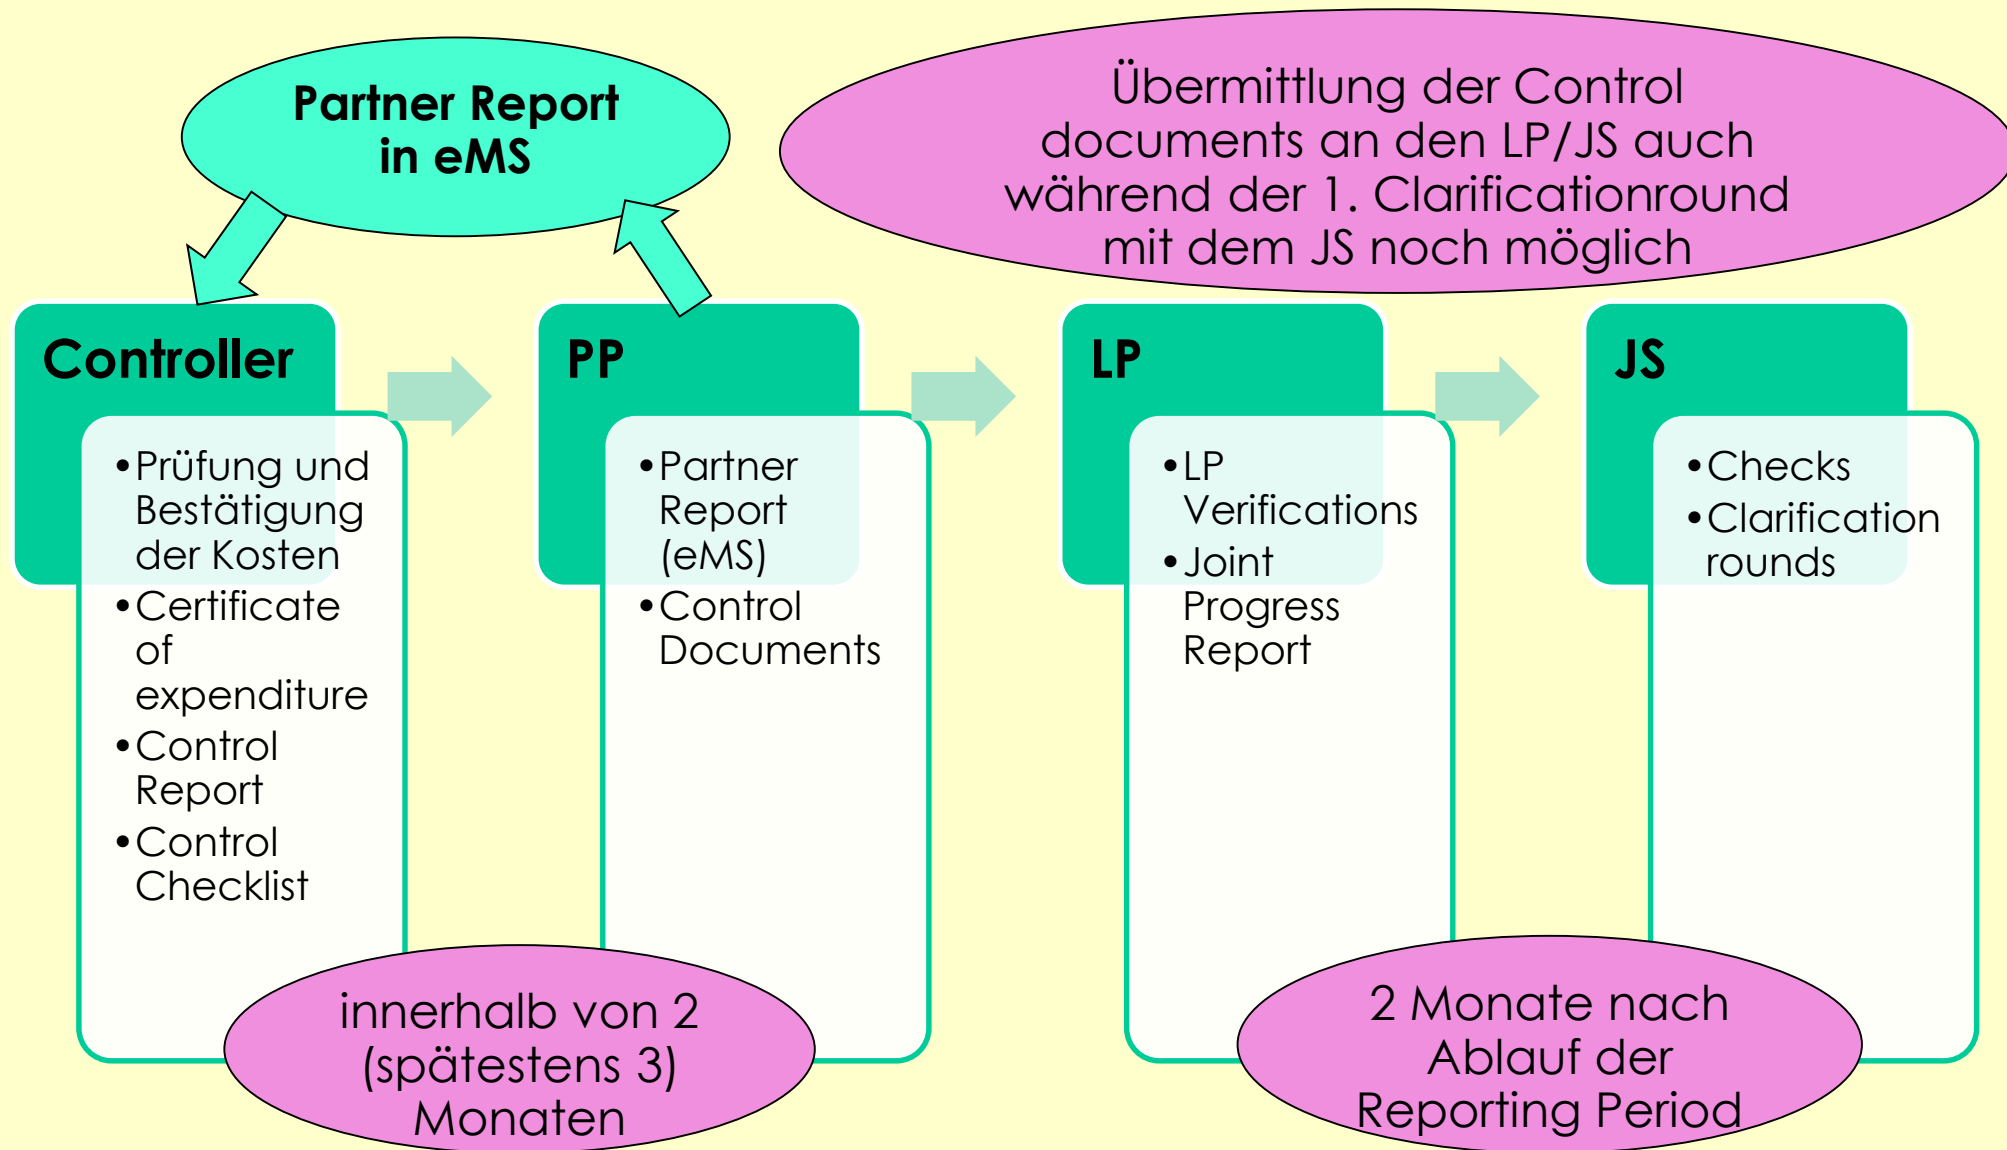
Partner Report in eMS

Übermittlung der Control documents an den LP/JS auch während der 1. Clarificationround mit dem JS noch möglich

Controller

- Prüfung und Bestätigung der Kosten
- Certificate of expenditure
- Control Report
- Control Checklist

PP

- Partner Report (eMS)
- Control Documents

LP

- LP Verifications
- Joint Progress Report

JS

- Checks
- Clarification rounds

innerhalb von 2 (spätestens 3) Monaten

2 Monate nach Ablauf der Reporting Period